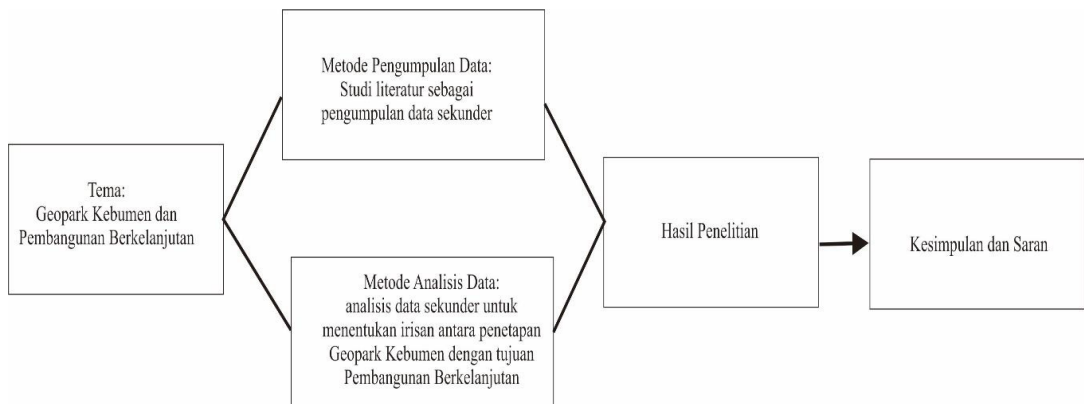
Tema:
Geopark Kebumen dan Pembangunan Berkelanjutan

Metode Pengumpulan Data:
Studi literatur sebagai pengumpulan data sekunder

Metode Analisis Data:
analisis data sekunder untuk menentukan irisan antara penetapan Geopark Kebumen dengan tujuan Pembangunan Berkelanjutan

Hasil Penelitian

Kesimpulan dan Saran